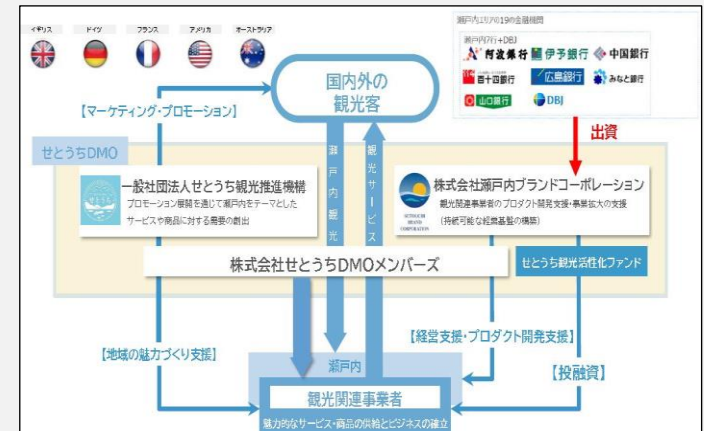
イギリス
ドイツ
フランス
アメリカ
オーストラリア

国内外の
観光客

【マーケティング・プロモーション】

瀬戸内7県エリアの19の金融機関
瀬戸内7行＋DBJ
阿波銀行
伊予銀行
中国銀行
百十四銀行
広島銀行
みなと銀行
山口銀行
DBJ

出資

せとうちDMO

瀬戸内観光

観光サービス

一般社団法人せとうち観光推進機構
プロモーション展開を通じて瀬戸内をテーマとしたサービスや商品に対する需要の創出

株式会社瀬戸内ブランドコーポレーション
観光関連事業者のプロダクト開発支援・事業拡大の支援
（持続可能な経営基盤の構築）

株式会社せとうちDMOメンバーズ

せとうち観光活性化ファンド

【経営支援・プロダクト開発支援】

【地域の魅力づくり支援】

瀬戸内

【投融資】

観光関連事業者
魅力的なサービス・商品の供給とビジネスの確立